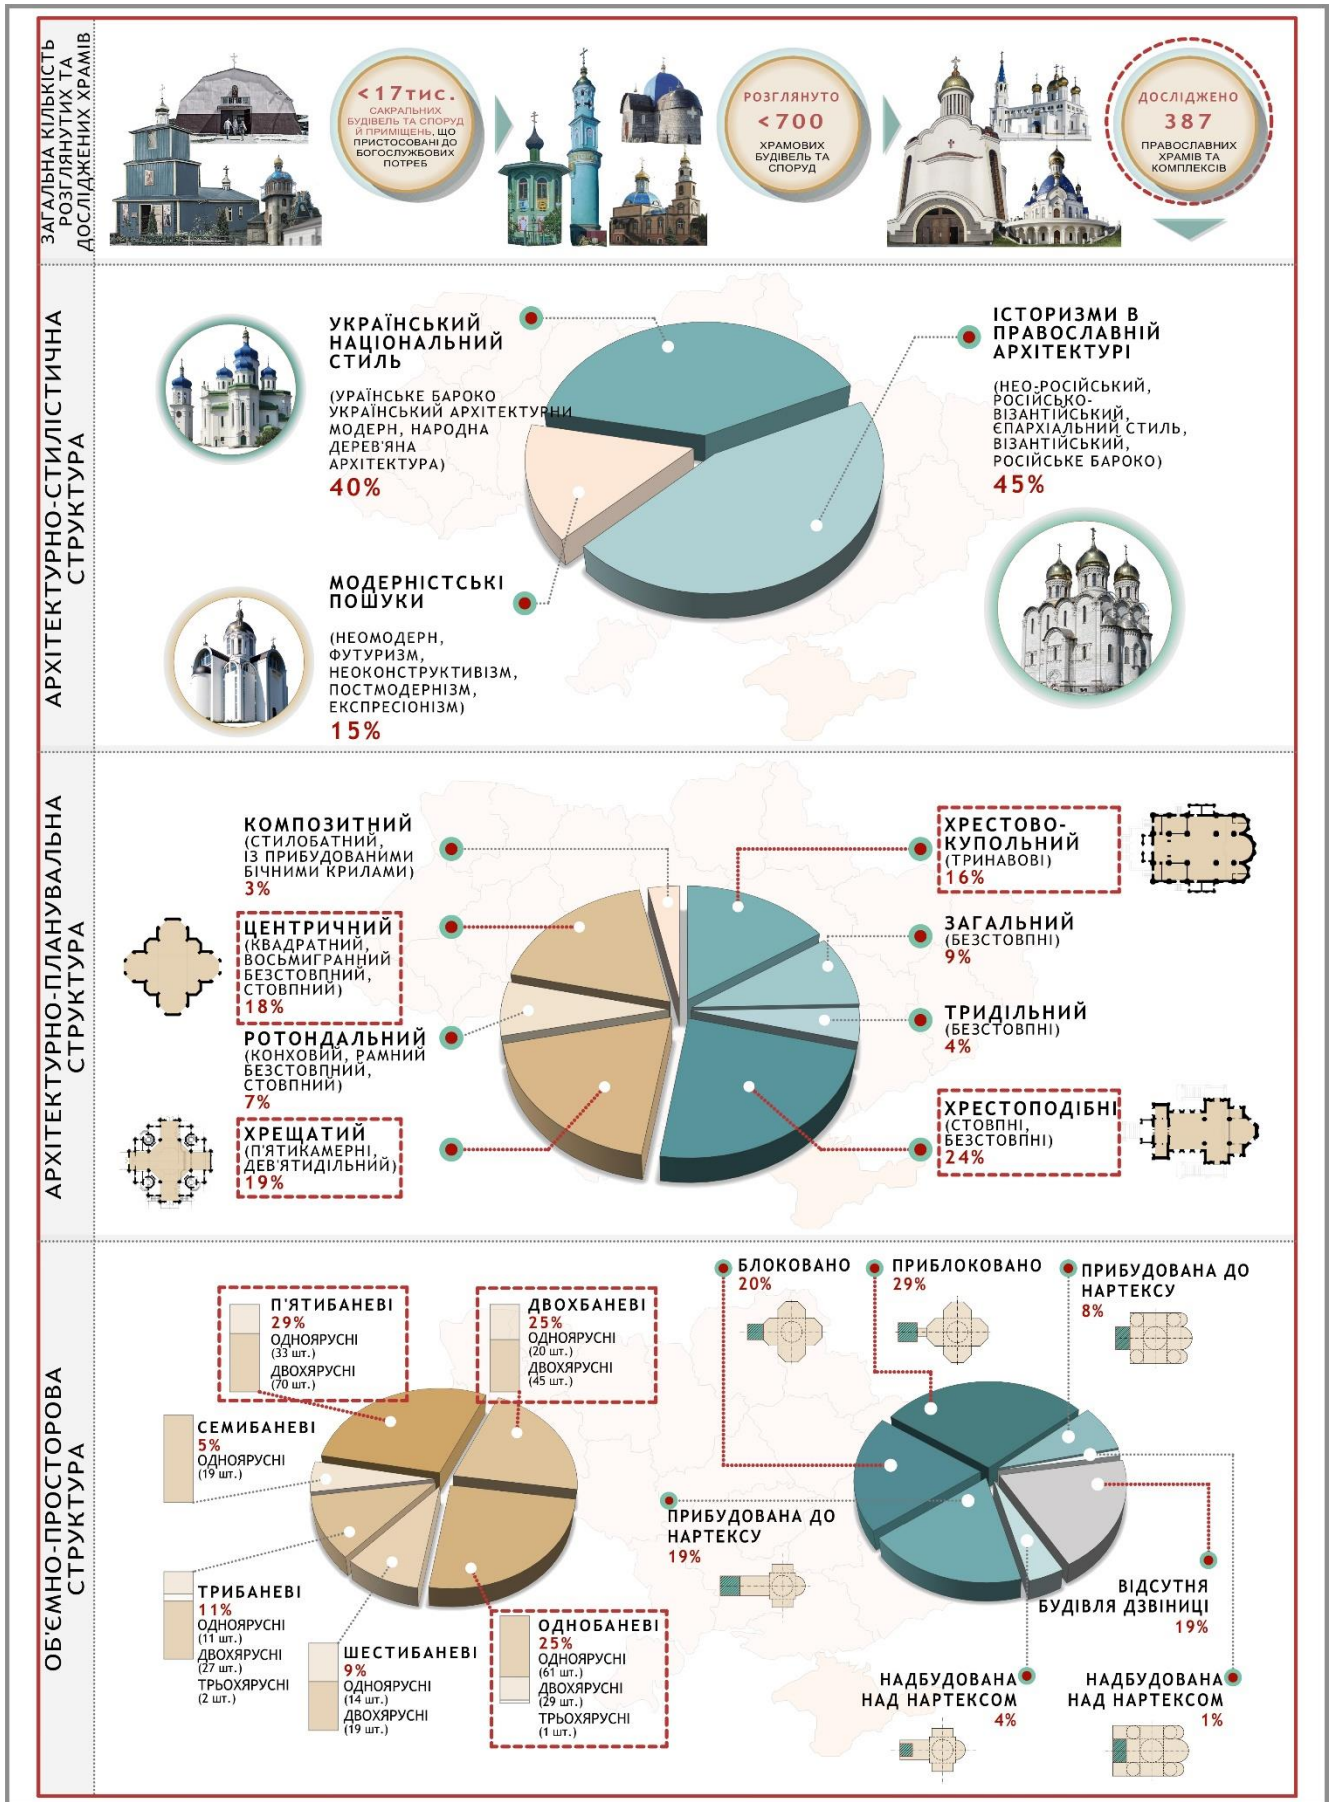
ЗАГАЛЬНА КІЛЬКІСТЬ РОЗГЛЯНУТИХ ТА ДОСЛІДЖЕНИХ ХРАМІВ

<17тис. САКРАЛЬНИХ БУДІВЕЛЬ ТА СПОРУД Й ПРИМІЩЕНЬ, ЩО ПРИСТОСОВАНІ ДО БОГОСЛУЖБОВИХ ПОТРЕБ

РОЗГЛЯНУТО <700 ХРАМОВИХ БУДІВЕЛЬ ТА СПОРУД

ДОСЛІДЖЕНО 387 ПРАВОСЛАВНИХ ХРАМІВ ТА КОМПЛЕКСІВ

АРХІТЕКТУРНО-СТИЛІСТИЧНА СТРУКТУРА

УКРАЇНСЬКИЙ НАЦІОНАЛЬНИЙ СТИЛЬ
(УРАЇНСЬКЕ БАРОКО УКРАЇНСЬКИЙ АРХІТЕКТУРНИ МОДЕРН, НАРОДНА ДЕРЕВ'ЯНА АРХІТЕКТУРА)
40%

ІСТОРИЗМИ В ПРАВОСЛАВНІЙ АРХІТЕКТУРІ
(НЕО-РОСІЙСЬКИЙ, РОСІЙСЬКО-ВІЗАНТІЙСЬКИЙ, ЄПАРХІАЛЬНИЙ СТИЛЬ, ВІЗАНТІЙСЬКИЙ, РОСІЙСЬКЕ БАРОКО)
45%

МОДЕРНІСТСЬКІ ПОШУКИ
(НЕОМОДЕРН, ФУТУРИЗМ, НЕОКОНСТРУКТИВІЗМ, ПОСТМОДЕРНІЗМ, ЕКСПРЕСІОНІЗМ)
15%

АРХІТЕКТУРНО-ПЛАНУВАЛЬНА СТРУКТУРА

КОМПОЗИТНИЙ (СТИЛОБАТНИЙ, ІЗ ПРИБУДОВАНИМИ БІЧНИМИ КРИЛАМИ) 3%

ЦЕНТРИЧНИЙ (КВАДРАТНИЙ, ВОСЬМИГРАННИЙ БЕЗСТОВПНИЙ, СТОВПНИЙ) 18%

РОТОНДАЛЬНИЙ (КОНХОВИЙ, РАМНИЙ БЕЗСТОВПНИЙ, СТОВПНИЙ) 7%

ХРЕЩАТИЙ (П'ЯТИКАМЕРНІ, ДЕВ'ЯТИДІЛЬНИЙ) 19%

ХРЕСТОВО-КУПОЛЬНИЙ (ТРИНАВОВІ) 16%

ЗАГАЛЬНИЙ (БЕЗСТОВПНІ) 9%

ТРИДІЛЬНИЙ (БЕЗСТОВПНІ) 4%

ХРЕСТОПОДІБНІ (СТОВПНІ, БЕЗСТОВПНІ) 24%

ОБ'ЄМНО-ПРОСТОРОВА СТРУКТУРА

П'ЯТИБАНЕВІ 29% ОДНОЯРУСНІ (33 шт.) ДВОХЯРУСНІ (70 шт.)

ДВОХБАНЕВІ 25% ОДНОЯРУСНІ (20 шт.) ДВОХЯРУСНІ (45 шт.)

СЕМИБАНЕВІ 5% ОДНОЯРУСНІ (19 шт.)

ТРИБАНЕВІ 11% ОДНОЯРУСНІ (11 шт.) ДВОХЯРУСНІ (27 шт.) ТРЬОХЯРУСНІ (2 шт.)

ШЕСТИБАНЕВІ 9% ОДНОЯРУСНІ (14 шт.) ДВОХЯРУСНІ (19 шт.)

ОДНОБАНЕВІ 25% ОДНОЯРУСНІ (61 шт.) ДВОХЯРУСНІ (29 шт.) ТРЬОХЯРУСНІ (1 шт.)

БЛОКОВАНО 20%

ПРИБЛОКОВАНО 29%

ПРИБУДОВАНА ДО НАРТЕКСУ 8%

ПРИБУДОВАНА ДО НАРТЕКСУ 19%

ВІДСУТНЯ БУДІВЛЯ ДЗВІНИЦІ 19%

НАДБУДОВАНА НАД НАРТЕКСОМ 4%

НАДБУДОВАНА НАД НАРТЕКСОМ 1%